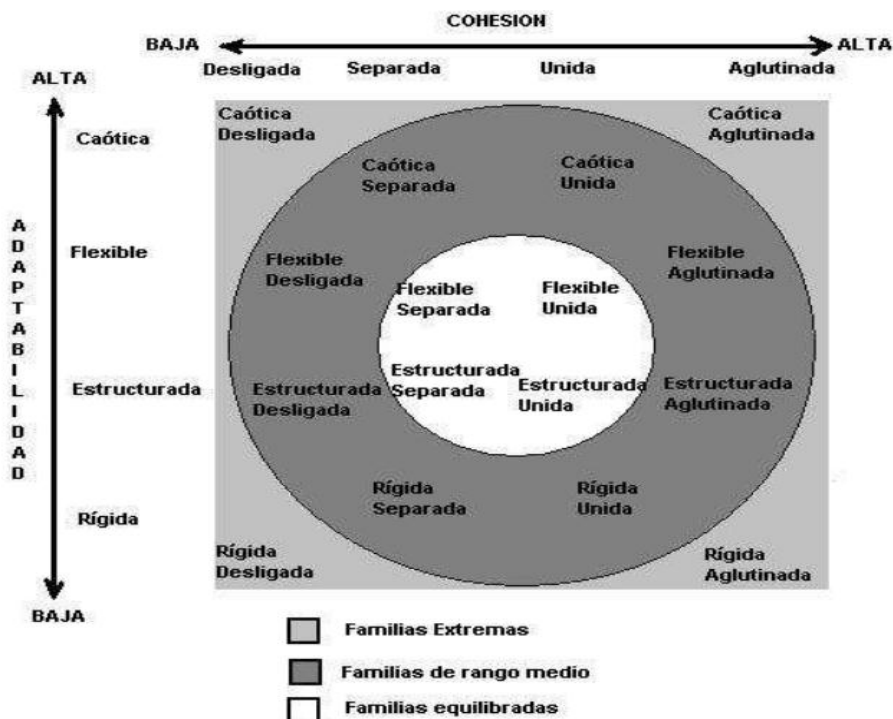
COHESION

BAJA ALTA

Desligada Separada Unida Aglutinada

ALTA

ADAPTABILIDAD

Caótica

Flexible

Estructurada

Rígida

BAJA

Caótica Desligada

Caótica Aglutinada

Caótica Separada

Caótica Unida

Flexible Desligada

Flexible Aglutinada

Flexible Separada

Flexible Unida

Estructurada Separada

Estructurada Unida

Estructurada Desligada

Estructurada Aglutinada

Rígida Separada

Rígida Unida

Rígida Desligada

Rígida Aglutinada

Familias Extremas

Familias de rango medio

Familias equilibradas